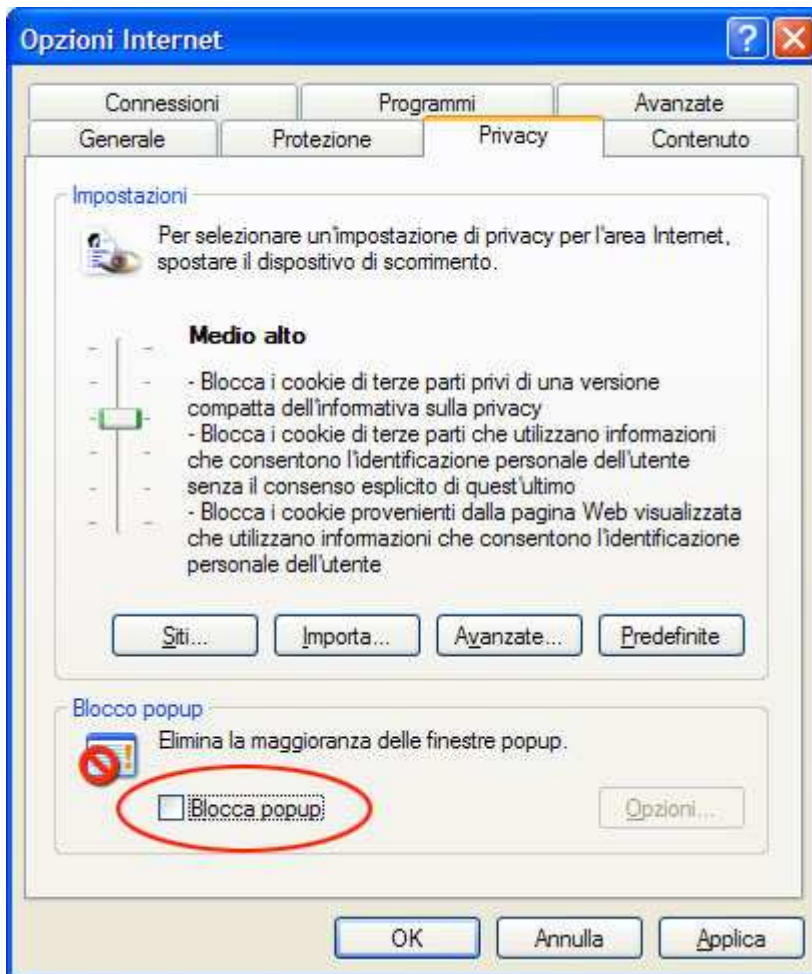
Opzioni Internet

?

Connessioni | Programmi | Avanzate
Generale | Protezione | Privacy | Contenuto

Impostazioni

Per selezionare un'impostazione di privacy per l'area Internet, spostare il dispositivo di scorrimento.

Medio alto

- Blocca i cookie di terze parti privi di una versione compatta dell'informativa sulla privacy
- Blocca i cookie di terze parti che utilizzano informazioni che consentono l'identificazione personale dell'utente senza il consenso esplicito di quest'ultimo
- Blocca i cookie provenienti dalla pagina Web visualizzata che utilizzano informazioni che consentono l'identificazione personale dell'utente

Siti... | Importa... | Avanzate... | Predefinite

Blocco popup

Elimina la maggioranza delle finestre popup.

Blocca popup

Opzioni...

OK | Annulla | Applica